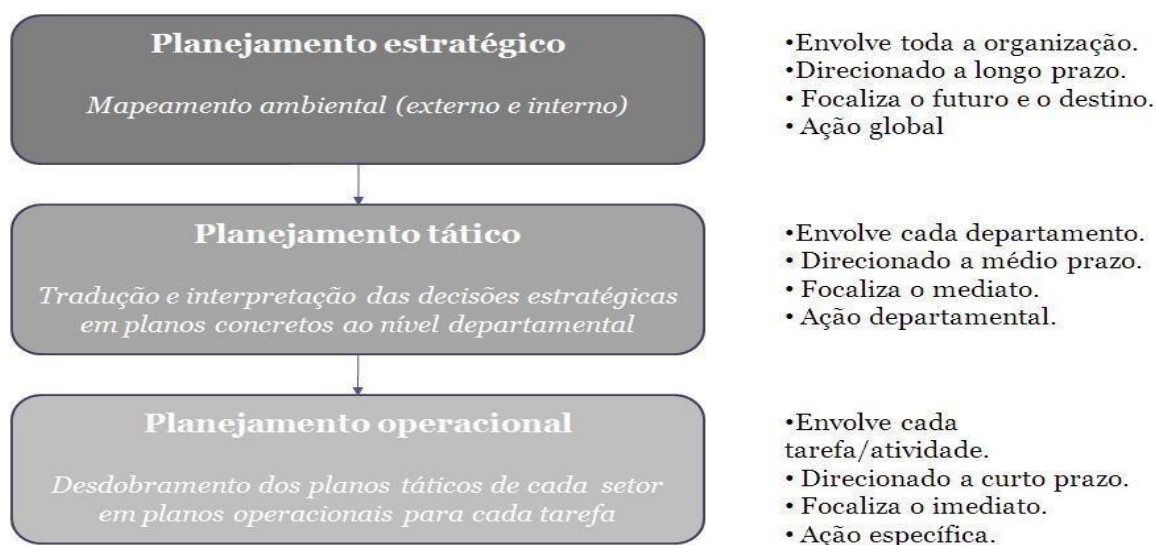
Planejamento estratégico

Mapeamento ambiental (externo e interno)

•Envolve toda a organização.
•Direcionado a longo prazo.
• Focaliza o futuro e o destino.
• Ação global

Planejamento tático

Tradução e interpretação das decisões estratégicas em planos concretos ao nível departamental

•Envolve cada departamento.
• Direcionado a médio prazo.
• Focaliza o mediato.
• Ação departamental.

Planejamento operacional

Desdobramento dos planos táticos de cada setor em planos operacionais para cada tarefa

•Envolve cada tarefa/atividade.
• Direcionado a curto prazo.
• Focaliza o imediato.
• Ação específica.